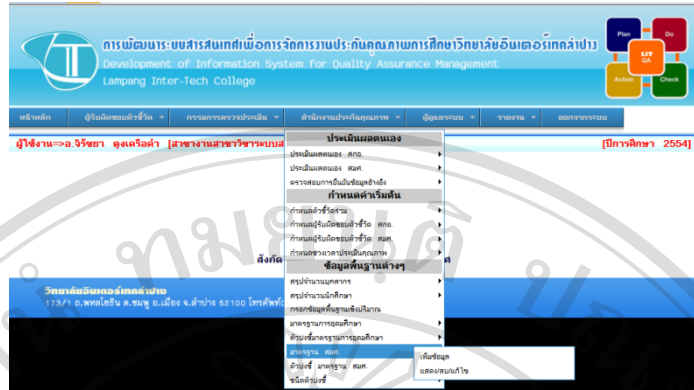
การพัฒนาระบบสารสนเทศเพื่อการจัดการงานประกันคุณภาพการศึกษาวิทยาลัยอินเตอร์เทคลำปาง
Development of Information System for Quality Assurance Management
Lampang Inter-Tech College

Plan
Do
LIT QA
Action
Check

หน้าหลัก | ผู้รับผิดชอบตัวชี้วัด | กรรมการตรวจประเมิน | สำนักงานประกันคุณภาพ | ผู้ดูแลระบบ | รายงาน | ออกจากระบบ

ผู้ใช้งาน=>อ.จิริยา ดูงเครือคำ [สาขางานสาขาวิชาระบบส

[ปีการศึกษา 2554]

ประเมินผลตนเอง
ประเมินผลตนเอง สกอ.
ประเมินผลตนเอง สมศ.
ตรวจสอบการยืนยันข้อมูลอ้างอิง
กำหนดค่าเริ่มต้น
กำหนดตัวชี้วัดร่วม
กำหนดผู้รับผิดชอบตัวชี้วัด สกอ.
กำหนดผู้รับผิดชอบตัวชี้วัด สมศ.
กำหนดช่วงเวลาประเมินคุณภาพ
ข้อมูลพื้นฐานต่างๆ
สรุปจำนวนบุคลากร
สรุปจำนวนนักศึกษา
กรอกข้อมูลพื้นฐานเชิงปริมาณ
มาตรฐานการอุดมศึกษา
ตัวบ่งชี้มาตรฐานการอุดมศึกษา
มาตรฐาน สมศ.
ตัวบ่งชี้ มาตรฐาน สมศ.
ชนิดตัวบ่งชี้

เพิ่มข้อมูล
แสดง/ลบ/แก้ไข

สังกัด

วิทยาลัยอินเตอร์เทคลำปาง
173/1 ถ.พหลโยธิน ต.ชมพู อ.เมือง จ.ลำปาง 52100 โทรศัพท์